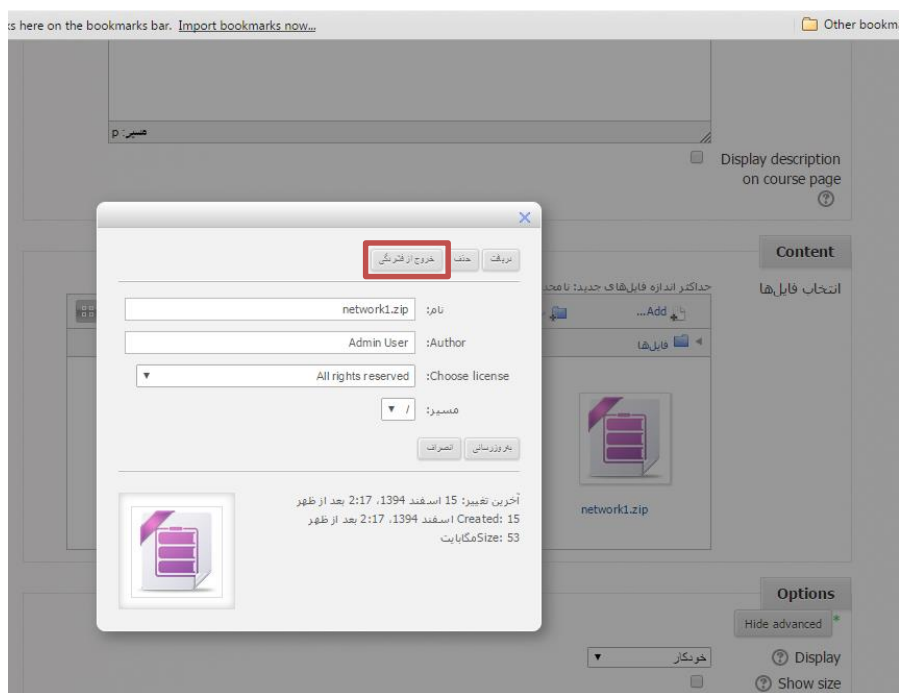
s here on the bookmarks bar. Import bookmarks now...

Other bookm

مسیر: p

Display description on course page

Content

انتخاب فایل‌ها

حداکثر اندازه فایل‌های جدید: نامحد

Add...

فایل‌ها

network1.zip

دریافت | حذف | خروج از فشردگی

نام: network1.zip

Author: Admin User

Choose license: All rights reserved

مسیر: /

به‌روزرسانی | انصراف

آخرین تغییر: 15 اسفند 1394، 2:17 بعد از ظهر
Created: 15 اسفند 1394، 2:17 بعد از ظهر
Size: 53مگابایت

Options

Hide advanced

Display خودکار

Show size